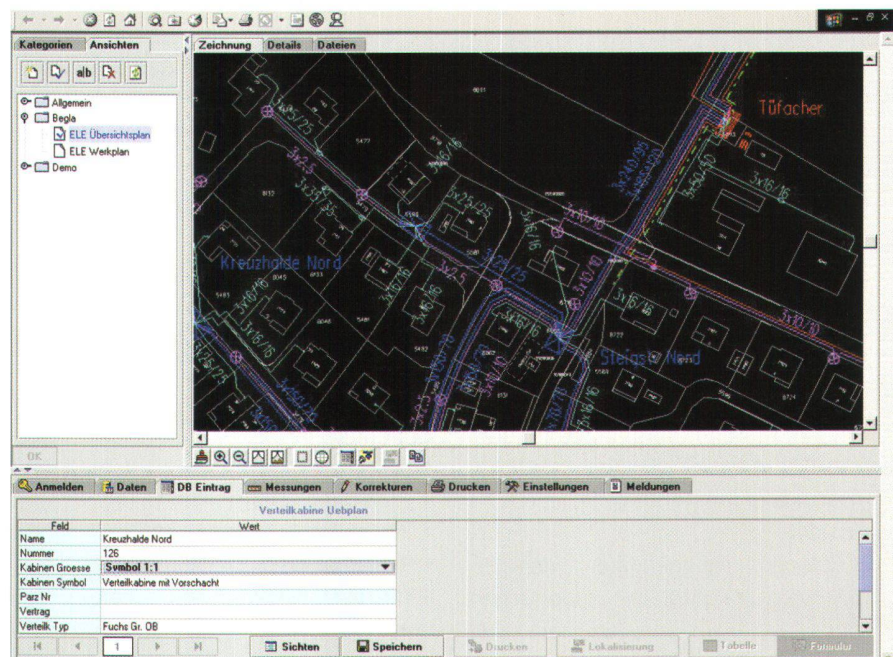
Kategorien Ansichten

Allgemein
Begla
ELE Übersichtsplan
ELE Werkplan
Demo

OK

Zeichnung Details Dateien

Tüfacher

Kreuzhalde Nord

Steigstr Nord

3x16/16

3x25/25

3x35

3x10/10

3x50/50

Anmelden Daten DB Eintrag Messungen Korrekturen Drucken Einstellungen Meldungen

Verteilkabine Uebplan

| Feld | Wert |
|---|---|
| Name | Kreuzhalde Nord |
| Nummer | 126 |
| Kabinen Groesse | Symbol 1:1 |
| Kabinen Symbol | Verteilkabine mit Vorschacht |
| Parz Nr | |
| Vertrag | |
| Verteilk Typ | Fuchs Gr. OB |

1 Sichten Speichern Drucken Lokalisierung Tabelle Formular